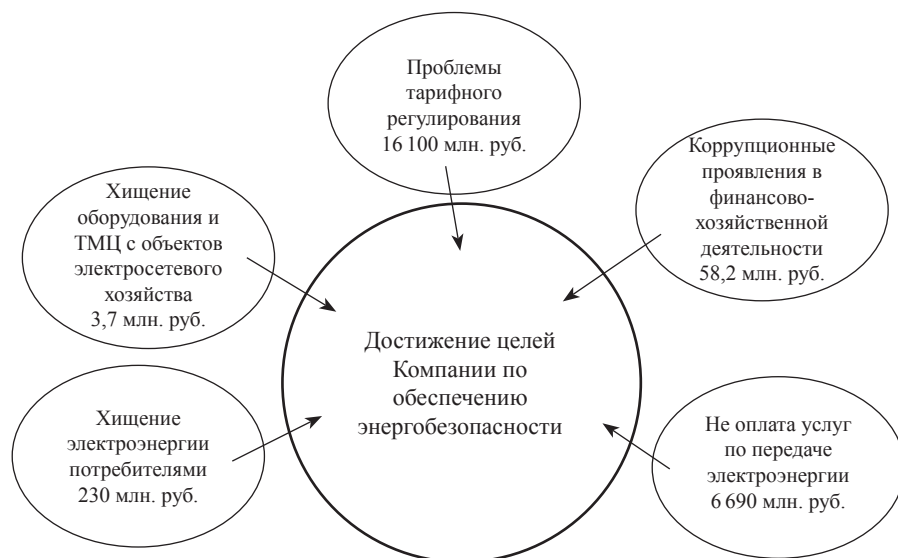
Проблемы тарифного регулирования 16 100 млн. руб.

Хищение оборудования и ТМЦ с объектов электросетевого хозяйства 3,7 млн. руб.

Коррупционные проявления в финансово-хозяйственной деятельности 58,2 млн. руб.

Достижение целей Компании по обеспечению энергобезопасности

Хищение электроэнергии потребителями 230 млн. руб.

Не оплата услуг по передаче электроэнергии 6 690 млн. руб.